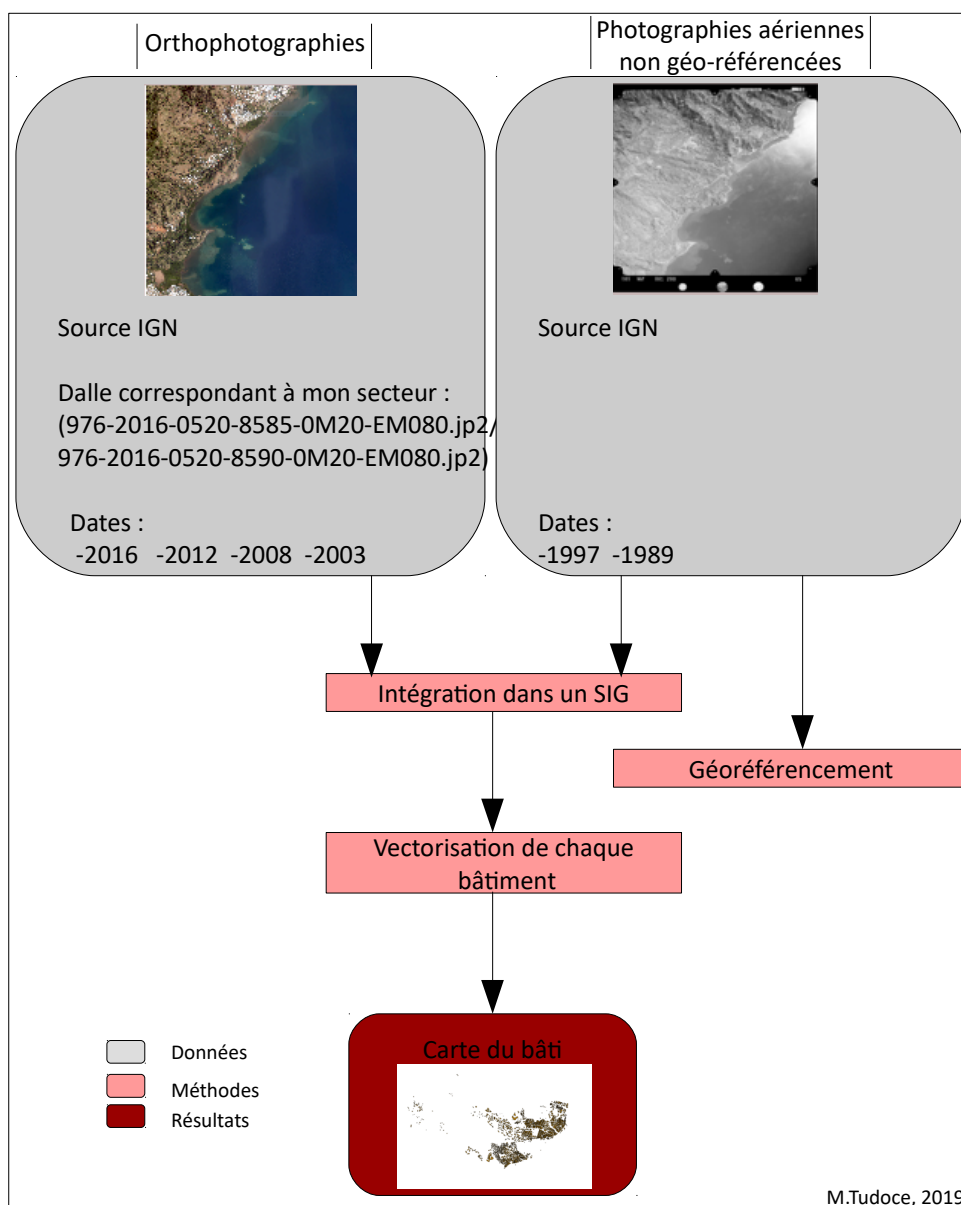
Orthophotographies

Photographies aériennes non géo-référencées

Source IGN

Dalle correspondant à mon secteur : (976-2016-0520-8585-0M20-EM080.jp2/ 976-2016-0520-8590-0M20-EM080.jp2)

Dates :
-2016 -2012 -2008 -2003

Source IGN

Dates :
-1997 -1989

Intégration dans un SIG

Géoréférencement

Vectorisation de chaque bâtiment

Carte du bâti

Données
Méthodes
Résultats

M.Tudoce, 2019